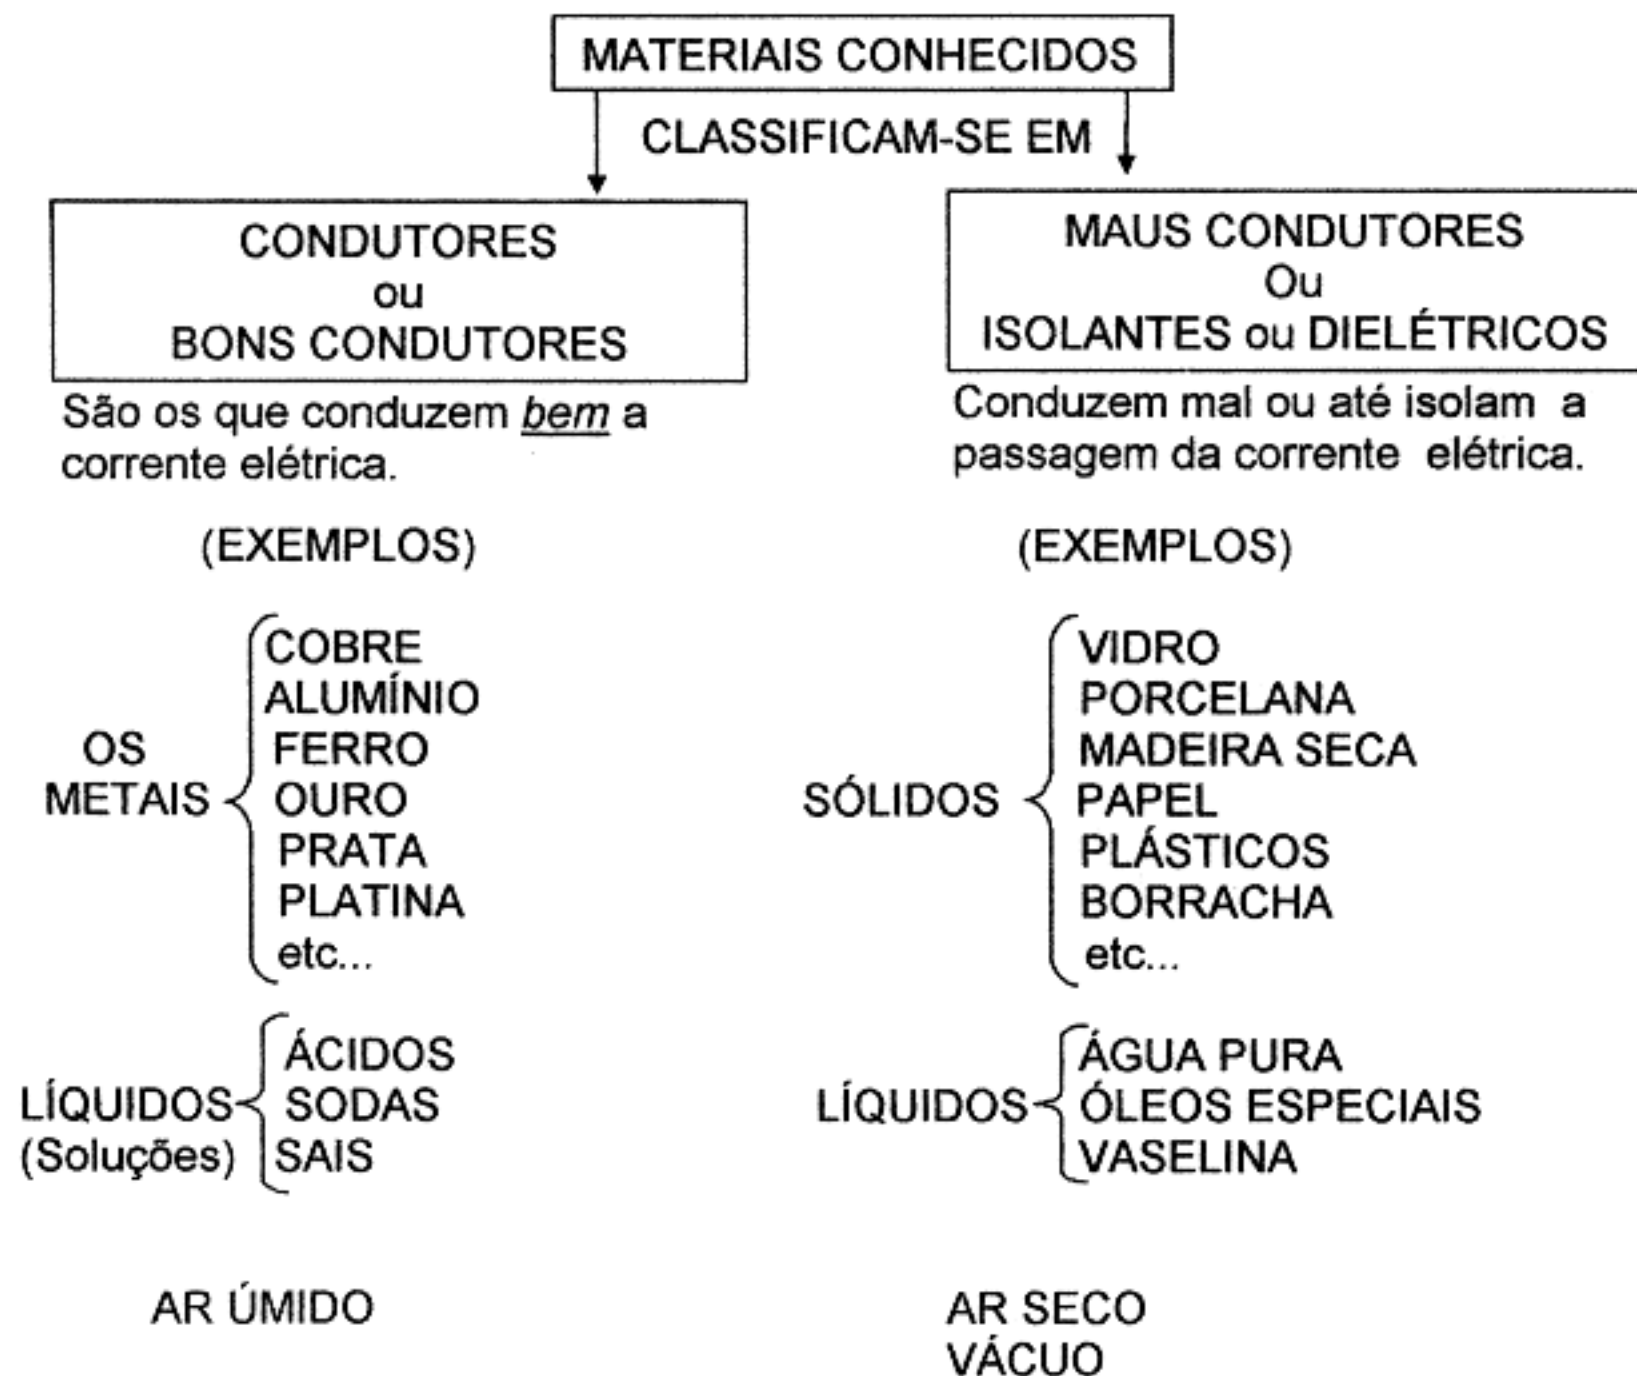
MATERIAIS CONHECIDOS

CLASSIFICAM-SE EM

CONDUTORES
ou
BONS CONDUTORES

São os que conduzem bem a corrente elétrica.

(EXEMPLOS)

OS METAIS
COBRE
ALUMÍNIO
FERRO
OURO
PRATA
PLATINA
etc...

LÍQUIDOS (Soluções)
ÁCIDOS
SODAS
SAIS

AR ÚMIDO

MAUS CONDUTORES
Ou
ISOLANTES ou DIELÉTRICOS

Conduzem mal ou até isolam a passagem da corrente elétrica.

(EXEMPLOS)

SÓLIDOS
VIDRO
PORCELANA
MADEIRA SECA
PAPEL
PLÁSTICOS
BORRACHA
etc...

LÍQUIDOS
ÁGUA PURA
ÓLEOS ESPECIAIS
VASELINA

AR SECO
VÁCUO